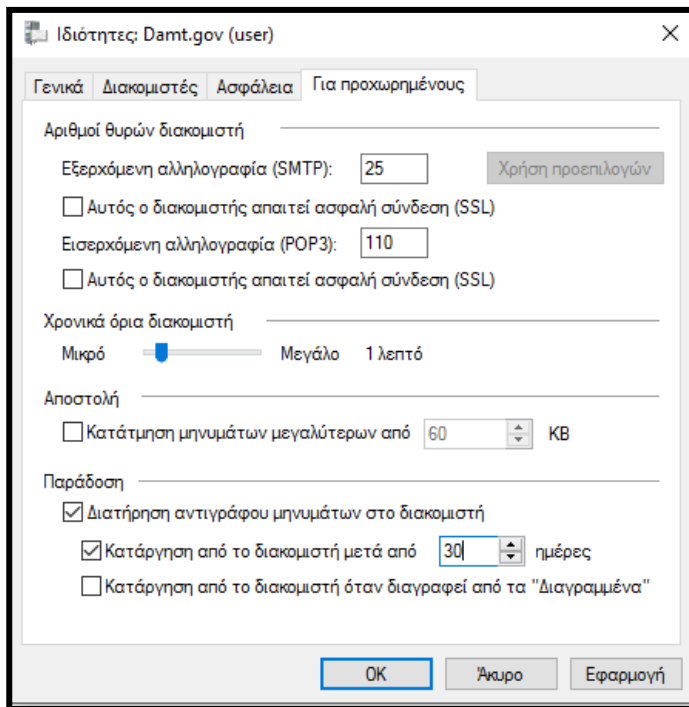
Ιδιότητες: Damt.gov (user)

×

Γενικά | Διακομιστές | Ασφάλεια | Για προχωρημένους

Αριθμοί θυρών διακομιστή

Εξερχόμενη αλληλογραφία (SMTP): 25 Χρήση προεπιλογών

Αυτός ο διακομιστής απαιτεί ασφαλή σύνδεση (SSL)

Εισερχόμενη αλληλογραφία (POP3): 110

Αυτός ο διακομιστής απαιτεί ασφαλή σύνδεση (SSL)

Χρονικά όρια διακομιστή

Μικρό Μεγάλο 1 λεπτό

Αποστολή

Κατάτμηση μηνυμάτων μεγαλύτερων από 60 KB

Παράδοση

Διατήρηση αντιγράφου μηνυμάτων στο διακομιστή

Κατάργηση από το διακομιστή μετά από 30 ημέρες

Κατάργηση από το διακομιστή όταν διαγραφεί από τα "Διαγραμμένα"

OK | Άκυρο | Εφαρμογή